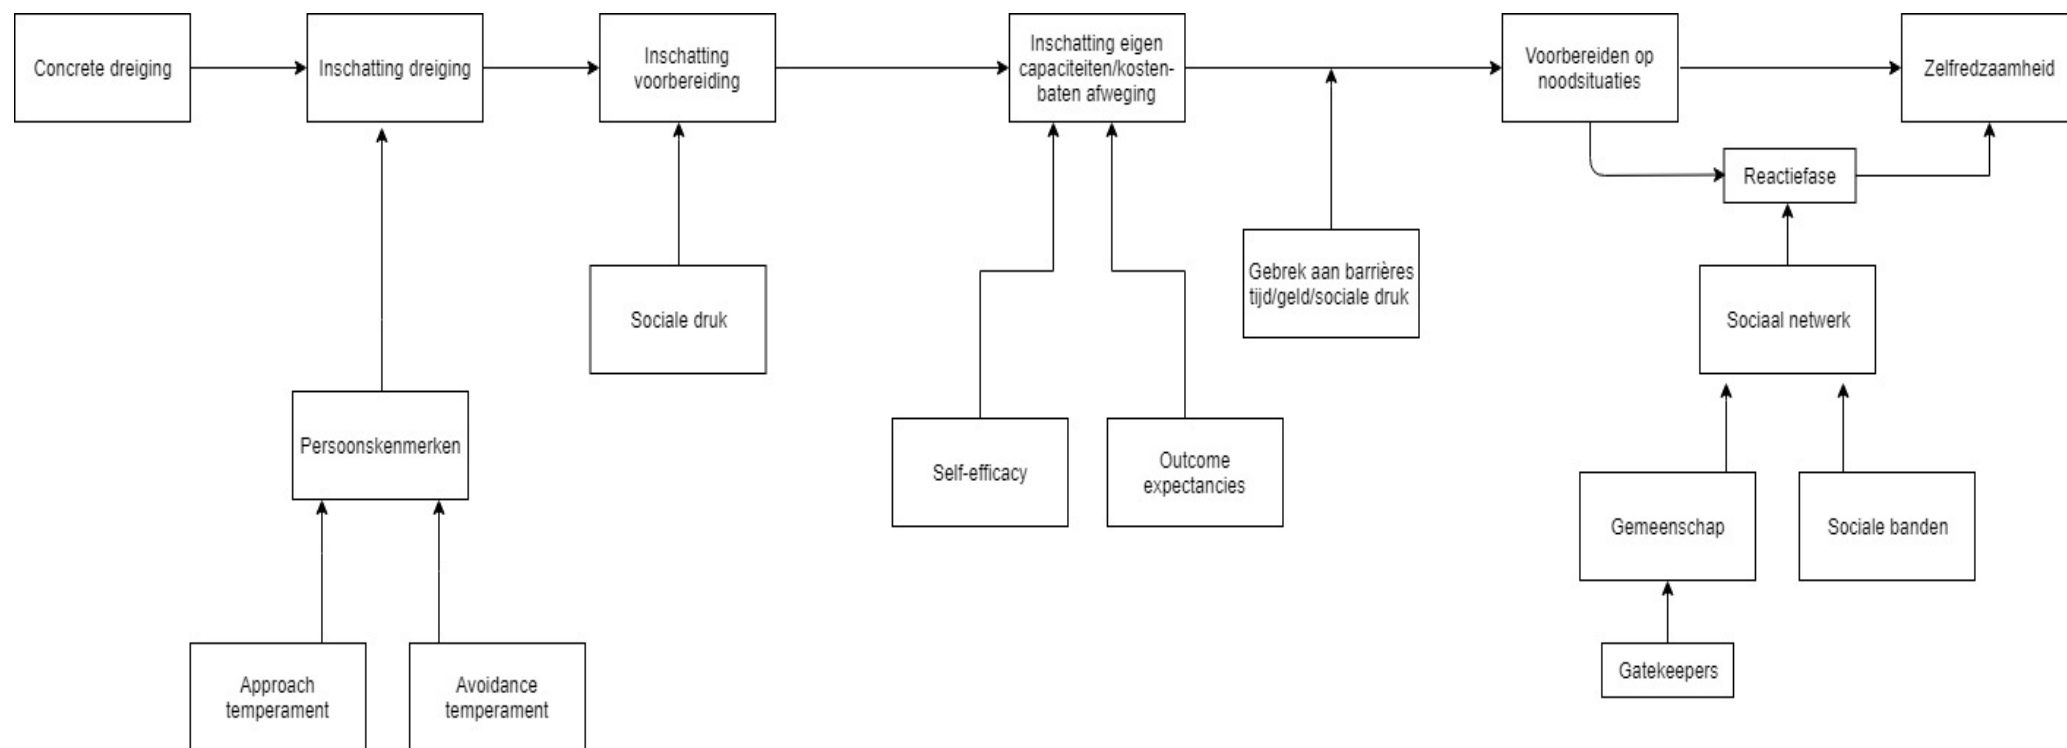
Concrete dreiging

Inschatting dreiging

Inschatting voorbereiding

Inschatting eigen capaciteiten/kosten-baten afweging

Voorbereiden op noodsituaties

Zelfredzaamheid

Reactiefase

Gebrek aan barrières tijd/geld/sociale druk

Sociale druk

Sociaal netwerk

Persoonskenmerken

Self-efficacy

Outcome expectancies

Gemeenschap

Sociale banden

Gatekeepers

Approach temperament

Avoidance temperament